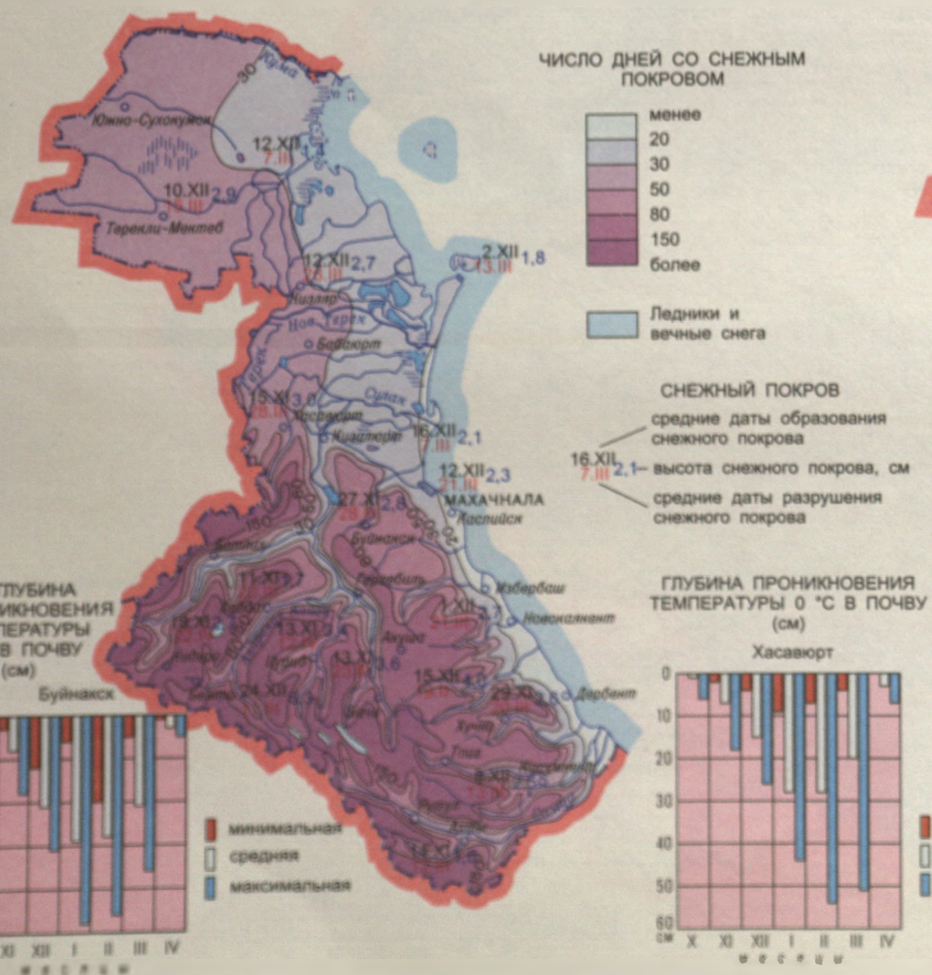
ЧИСЛО ДНЕЙ СО СНЕЖНЫМ ПОКРОВОМ

менее
20
30
50
80
150
более

Ледники и вечные снега

СНЕЖНЫЙ ПОКРОВ

16.XII
7.III
2,1

средние даты образования снежного покрова
высота снежного покрова, см
средние даты разрушения снежного покрова

Южно-Сухокумск
Терекли-Мектеб
Кизляр
Бабаюрт
Хасавюрт
Кизилюрт
МАХАЧКАЛА
Каспийск
Буйнакск
Избербаш
Дербент

12.XII
7.III
1,4
10.XII
2,9
12.XII
2,7
2.XII
13.III
1,8
15.XII
3,8
16.XII
7.III
2,1
12.XII
21.III
2,3
27.XI
2,8
11.XI
13.XI
13.XI
3,6
15.XII
24.XII
29.XI
8.XII
30

ГЛУБИНА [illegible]НИКНОВЕНИЯ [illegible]ПЕРАТУРЫ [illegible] В ПОЧВУ (см)

Буйнакск

минимальная
средняя
максимальная

XI XII I II III IV

ГЛУБИНА ПРОНИКНОВЕНИЯ ТЕМПЕРАТУРЫ 0 °С В ПОЧВУ (см)

Хасавюрт

0
10
20
30
40
50
60
см

X XI XII I II III IV